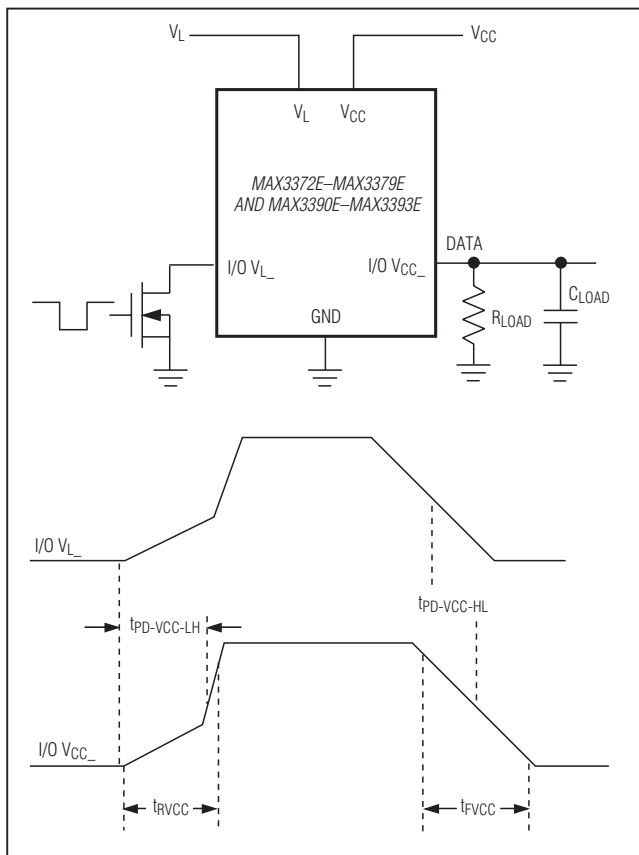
$V_L$

$V_{CC}$

$V_L$ $V_{CC}$

MAX3372E–MAX3379E AND MAX3390E–MAX3393E

I/O $V_{L\_}$

I/O $V_{CC\_}$

DATA

GND

$R_{LOAD}$

$C_{LOAD}$

I/O $V_{L\_}$

$t_{PD-VCC-LH}$

$t_{PD-VCC-HL}$

I/O $V_{CC\_}$

$t_{RVCC}$

$t_{FVCC}$